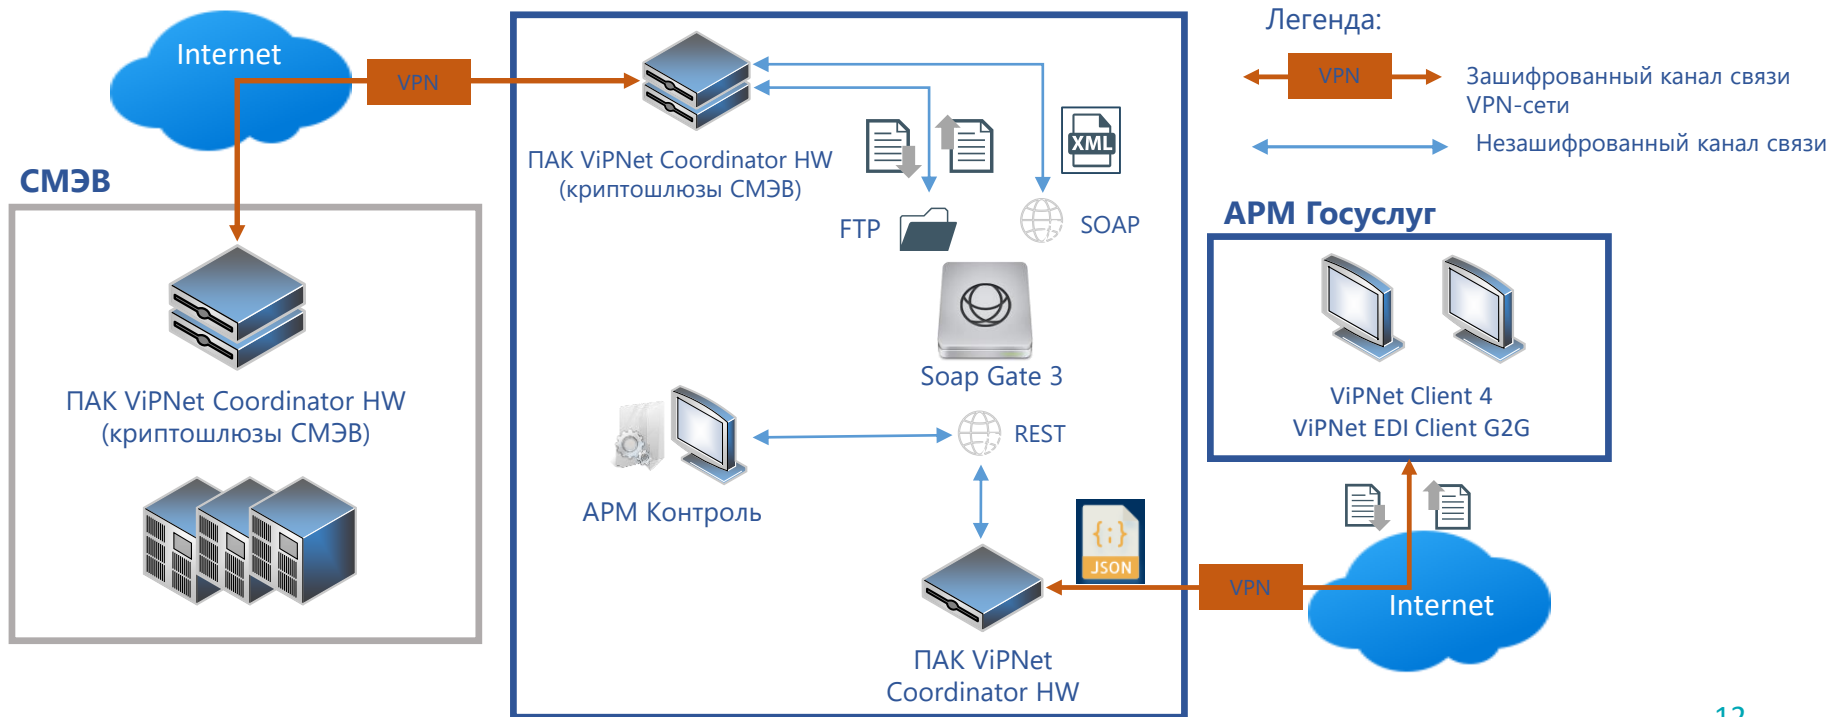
Internet

VPN

СМЭВ

ПАК ViPNet Coordinator HW (криптошлюзы СМЭВ)

ПАК ViPNet Coordinator HW (криптошлюзы СМЭВ)

XML

FTP

SOAP

Soap Gate 3

АРМ Контроль

REST

{;}
JSON

ПАК ViPNet Coordinator HW

Легенда:

VPN

Зашифрованный канал связи VPN-сети

Незашифрованный канал связи

АРМ Госуслуг

ViPNet Client 4
ViPNet EDI Client G2G

VPN

Internet

12